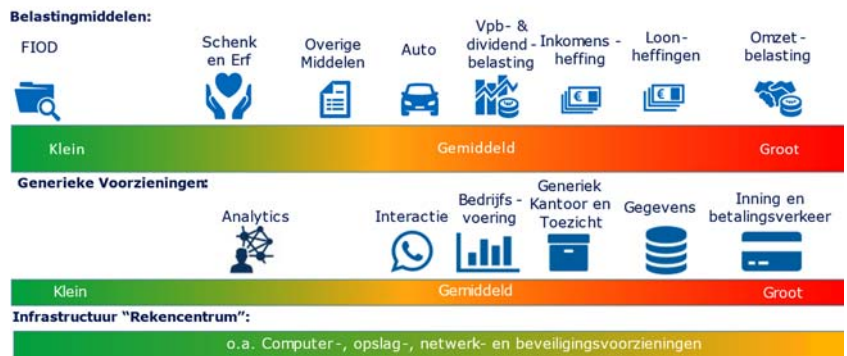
Belastingmiddelen:

FIOD

Schenk en Erf

Overige Middelen

Auto

Vpb- & dividend - belasting

Inkomens - heffing

Loon- heffingen

Omzet - belasting

Klein

Gemiddeld

Groot

Generieke Voorzieningen:

Analytics

Interactie

Bedrijfs - voering

Generiek Kantoor en Toezicht

Gegevens

Inning en betalingsverkeer

Klein

Gemiddeld

Groot

Infrastructuur "Rekencentrum":

o.a. Computer-, opslag-, netwerk- en beveiligingsvoorzieningen